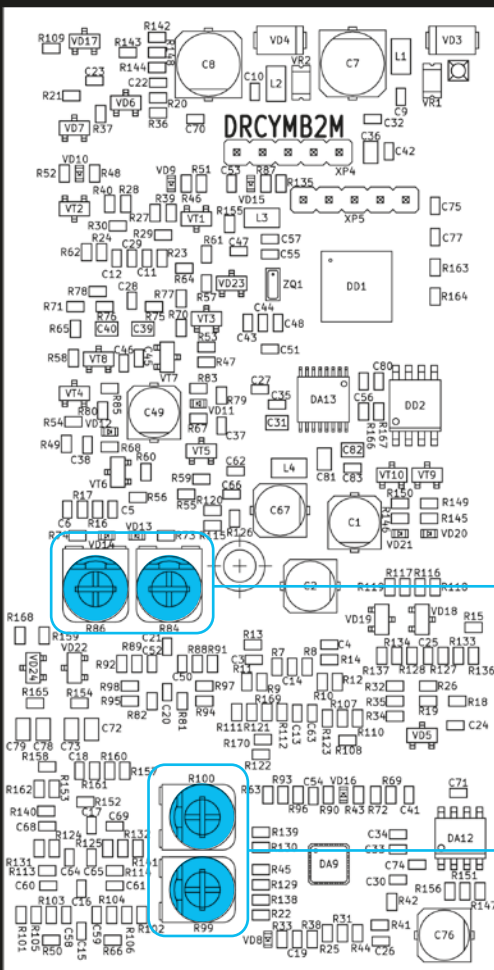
R109 VD17 R142 R143 C8 VD4 VR2 C7 L1 VD3
C23 R144 C22 C10 L2
R21 VD6 R20 VR1 C9
VD7 R37 R36 C70 DRCYMB2M C32
C36 C42
VD10 VD9 R51 C53 R87
R52 R48 R46 R135 XP4
R40 R28 R39 VD15
VT2 R27 VT1 R155 L3 XP5 C75
R30 R29
R24 C29 R23 R61 C47 C57 C77
R62 C55
C12 C11 R64 DD1 R163
R78 C28 VD23 ZQ1
R77 R57 R164
R71 R76 R75 R70 C44
R65 C40 C39 VT3 C48
R53 C43
C46 C51
R58 VT8 R47
VT7 R83 C80
C27
VT4 R85 R79 DA13 C56 DD2
C35
R54 R80 C49 VD11
VD12 C31 R166 R167
R49 R68 R67 C37
C38 VT5 C82
R60
C62
VT6 R59 L4 C81 C83 VT10 VT9
R55 C66
R17 R56 R120 R150
R74 R149
C6 R16 C5 C67 C1 R146 R145
VD13 R73 R126
VD14 R115 VD21 VD20
C2
R117 R116
R119 R118
VD19 VD18
R86 R84 R15
R168 R159 C21 R13 R134 C25 R133
VD22 C52 R89 R88 R91 C4
R92 C3 R7 R8 R14 R137 R128 R127 R136
VD24 R98 C50 R97 R12 R32 R26
R95 R9 C14 R10 R35 R18
R165 R154 R82 R81 R94 R169 R107 R34
R111 R121 R112 C13 C63 R123 R19
C72 R110 C24
C79 C78 C73 R170 VD5
R158 C18 R160 R108
R153 R122
R162 R161 R157 R100 R93 C54 VD16 R69 C71
R63
R140 R152 R96 R90 R43 R72 C41
C68 C17 C69
R124 R132 R139 C34
R125 R130 C33 DA12
R131 R141 DA9
R113 C64 C65 R114 R45 C74
C60 C61 R129 C30 R156 R151
R103 C16 R104 R138 R42
R22 R147
R101 R105 C58 C15 R59 R106 R102 R99 VD8 R33 R38 R31 R41 C76
C19 R25 R44 C26
R66